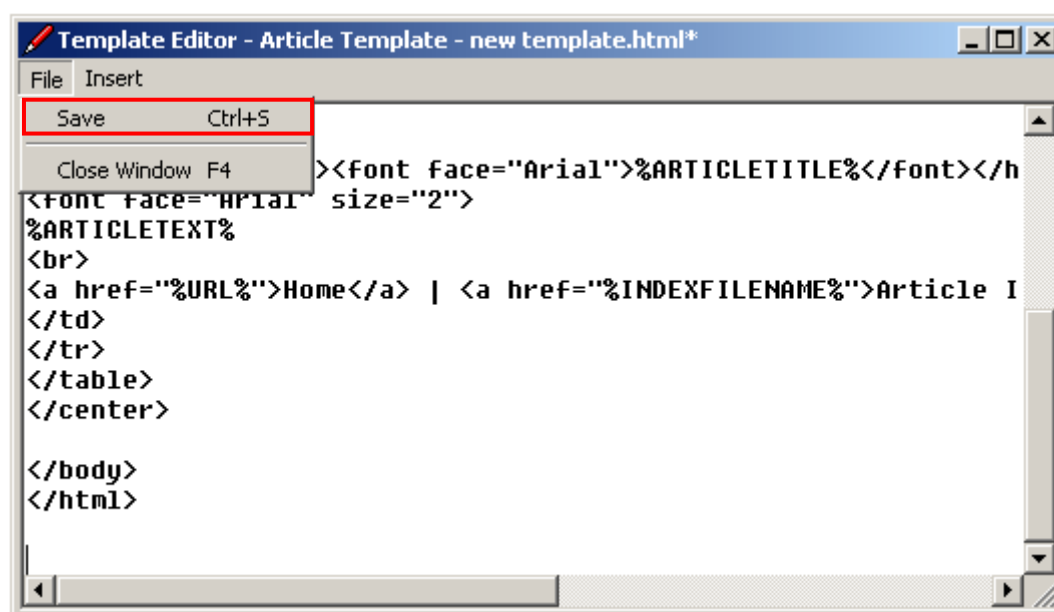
Template Editor - Article Template - new template.html*

File Insert

Save Ctrl+S

Close Window F4

><font face="Arial">%ARTICLETITLE%</font></h
<font face="Arial" size="2">
%ARTICLETEXT%
<br>
<a href="%URL%">Home</a> | <a href="%INDEXFILENAME%">Article I
</td>
</tr>
</table>
</center>

</body>
</html>